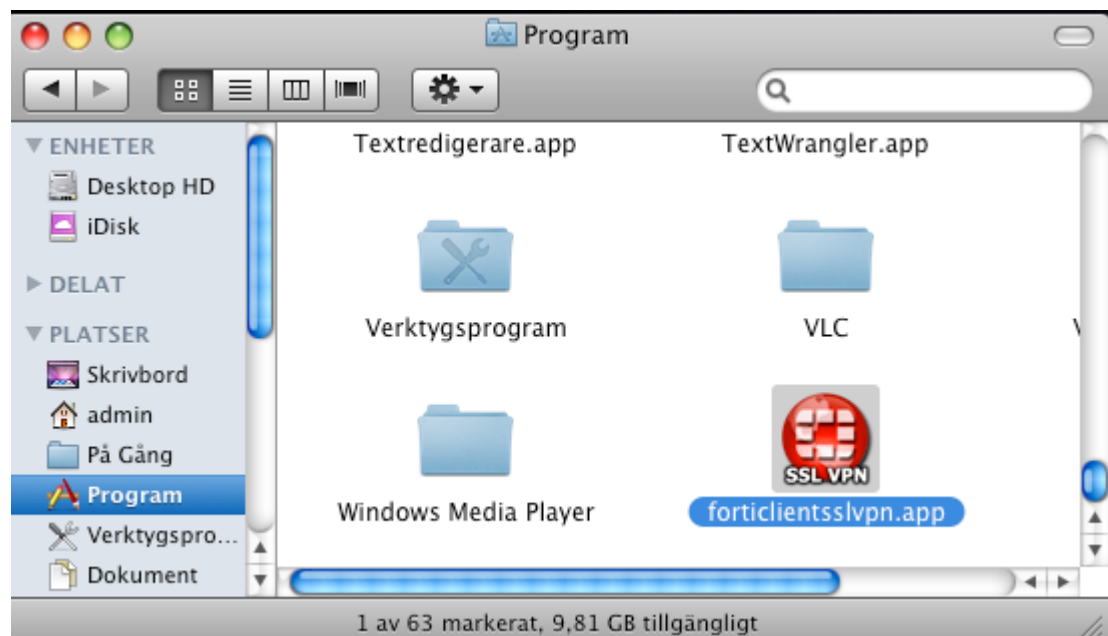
Program

▼ ENHETER
Desktop HD
iDisk
▶ DELAT
▼ PLATSER
Skrivbord
admin
På Gång
Program
Verktygspro...
Dokument

Textredigerare.app
TextWrangler.app
Verktygsprogram
VLC
Windows Media Player
SSL VPN
forticlientsslvpn.app

1 av 63 markerat, 9,81 GB tillgängligt